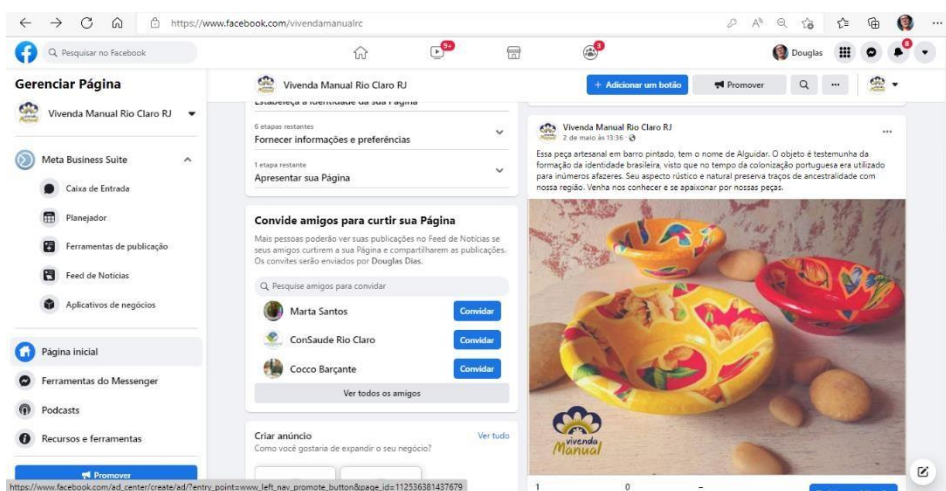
https://www.facebook.com/vivendamanualrc

Pesquisar no Facebook

9+

3

Douglas

8

Gerenciar Página

Vivenda Manual Rio Claro RJ

Meta Business Suite

Caixa de Entrada

Planejador

Ferramentas de publicação

Feed de Notícias

Aplicativos de negócios

Página inicial

Ferramentas do Messenger

Podcasts

Recursos e ferramentas

Promover

https://www.facebook.com/ad_center/create/ad/?entry_point=www_left_nav_promote_button&page_id=112536381437679

Vivenda Manual Rio Claro RJ

+ Adicionar um botão

Promover

Estabeleça a identidade da sua Página

6 etapas restantes

Fornecer informações e preferências

1 etapa restante

Apresentar sua Página

Convide amigos para curtir sua Página

Mais pessoas poderão ver suas publicações no Feed de Notícias se seus amigos curtirem a sua Página e compartilharem as publicações. Os convites serão enviados por Douglas Dias.

Pesquise amigos para convidar

Marta Santos

Convidar

ConSaude Rio Claro

Convidar

Cocco Barçante

Convidar

Ver todos os amigos

Criar anúncio

Ver tudo

Como você gostaria de expandir o seu negócio?

Vivenda Manual Rio Claro RJ

2 de maio às 13:36 ·

Essa peça artesanal em barro pintado, tem o nome de Alguidar. O objeto é testemunha da formação da identidade brasileira, visto que no tempo da colonização portuguesa era utilizado para inúmeros afazeres. Seu aspecto rústico e natural preserva traços de ancestralidade com nossa região. Venha nos conhecer e se apaixonar por nossas peças.

vivenda Manual

1

0